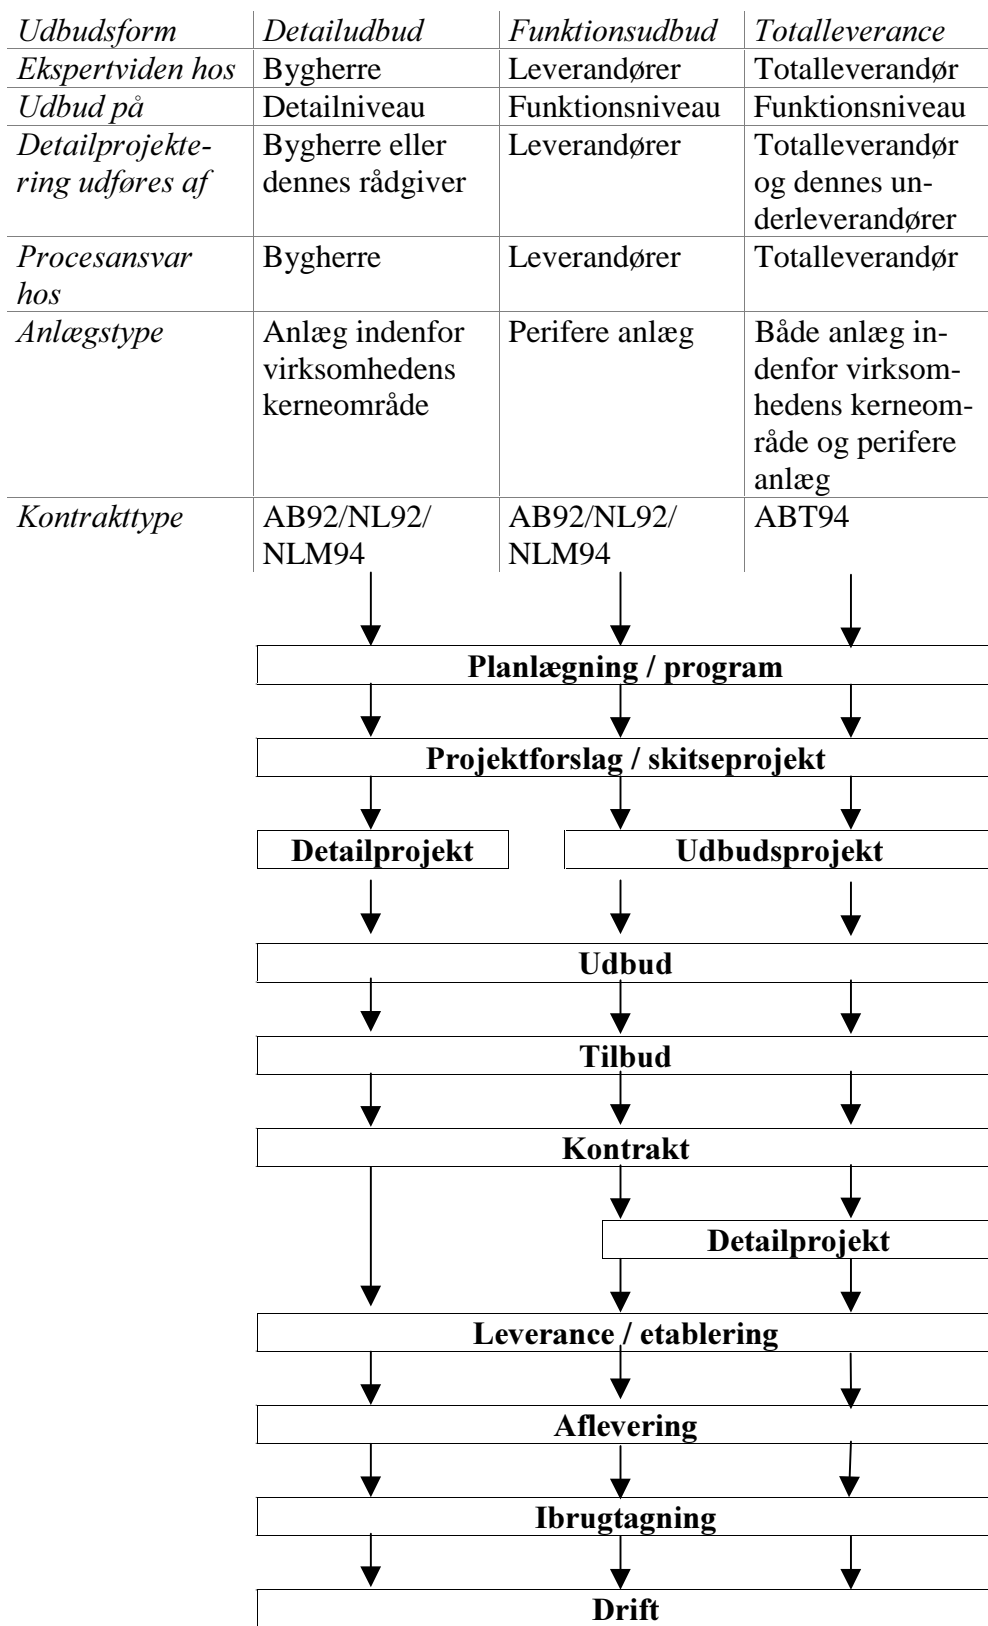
| Udbudsform | Detailudbud | Funktionsudbud | Totalleverance |
|---|---|---|---|
| Ekspertviden hos | Bygherre | Leverandører | Totalleverandør |
| Udbud på | Detailniveau | Funktionsniveau | Funktionsniveau |
| Detailprojektering udføres af | Bygherre eller dennes rådgiver | Leverandører | Totalleverandør og dennes underleverandører |
| Procesansvar hos | Bygherre | Leverandører | Totalleverandør |
| Anlægstype | Anlæg indenfor virksomhedens kerneområde | Perifere anlæg | Både anlæg indenfor virksomhedens kerneområde og perifere anlæg |
| Kontrakttype | AB92/NL92/NLM94 | AB92/NL92/NLM94 | ABT94 |

Planlægning / program

Projektforslag / skitseprojekt

Detailprojekt

Udbudsprojekt

Udbud

Tilbud

Kontrakt

Detailprojekt

Leverance / etablering

Aflevering

Ibrugtagning

Drift